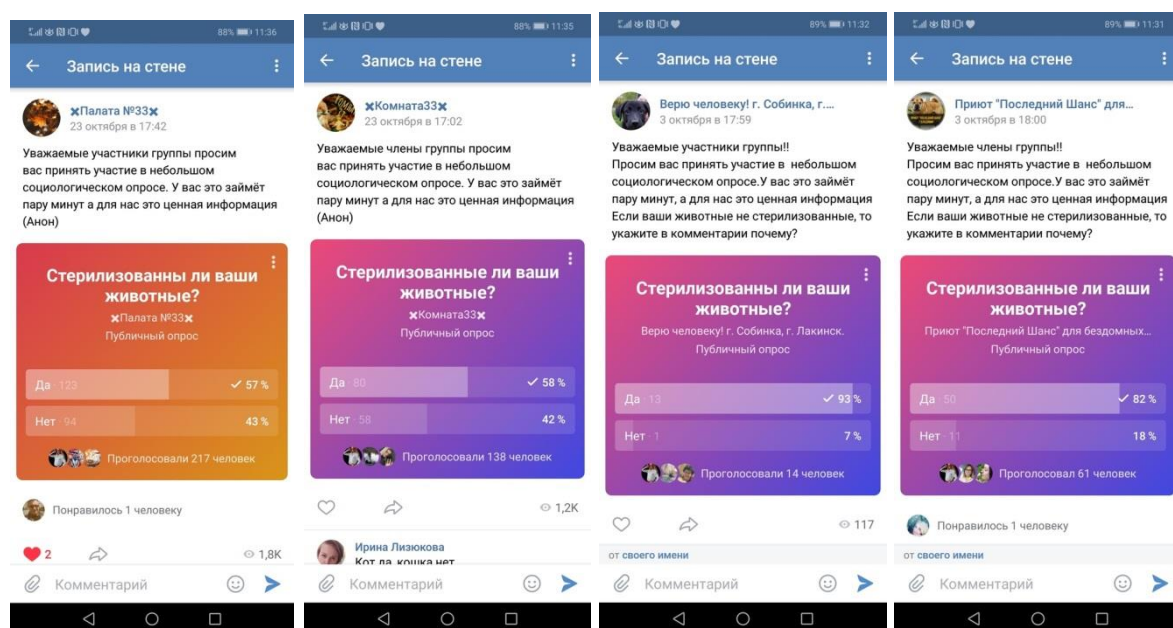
88% 11:36

Запись на стене

✖Палата №33✖
23 октября в 17:42

Уважаемые участники группы просим вас принять участие в небольшом социологическом опросе. У вас это займёт пару минут а для нас это ценная информация (Анон)

Стерилизованны ли ваши животные?
✖Палата №33✖
Публичный опрос

Да · 123 ✓ 57 %
Нет · 94 43 %

Проголосовали 217 человек

Понравилось 1 человеку

2
1,8K

Комментарий

88% 11:35

Запись на стене

✖Комната33✖
23 октября в 17:02

Уважаемые члены группы просим вас принять участие в небольшом социологическом опросе. У вас это займёт пару минут а для нас это ценная информация (Анон)

Стерилизованные ли ваши животные?
✖Комната33✖
Публичный опрос

Да · 80 ✓ 58 %
Нет · 58 42 %

Проголосовали 138 человек

1,2K

Ирина Лизюкова
Кот да, кошка нет

Комментарий

89% 11:32

Запись на стене

Верю человеку! г. Собинка, г....
3 октября в 17:59

Уважаемые участники группы!!
Просим вас принять участие в небольшом социологическом опросе.У вас это займёт пару минут, а для нас это ценная информация
Если ваши животные не стерилизованные, то укажите в комментарии почему?

Стерилизованны ли ваши животные?
Верю человеку! г. Собинка, г. Лакинск.
Публичный опрос

Да · 13 ✓ 93 %
Нет · 1 7 %

Проголосовали 14 человек

117

от своего имени

Комментарий

89% 11:31

Запись на стене

Приют "Последний Шанс" для...
3 октября в 18:00

Уважаемые члены группы!!
Просим вас принять участие в небольшом социологическом опросе.У вас это займёт пару минут, а для нас это ценная информация
Если ваши животные не стерилизованные, то укажите в комментарии почему?

Стерилизованные ли ваши животные?
Приют "Последний Шанс" для бездомных...
Публичный опрос

Да · 50 ✓ 82 %
Нет · 11 18 %

Проголосовали 61 человек

Понравилось 1 человеку

от своего имени

Комментарий